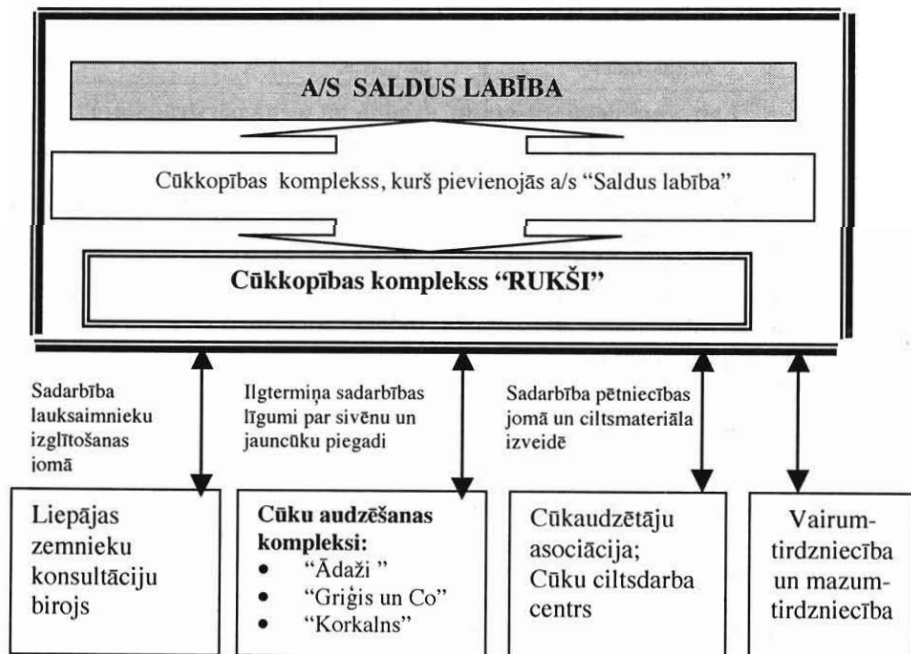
A/S SALDUS LABĪBA

Cūkkopības komplekss, kurš pievienojās a/s "Saldus labība"

Cūkkopības komplekss "RUKŠI"

Sadarbība lauksaimnieku izglītošanas jomā

Ilgtermiņa sadarbības līgumi par sivēnu un jauncūku piegadi

Sadarbība pētniecības jomā un ciltsmateriāla izveidē

Liepājas zemnieku konsultāciju birojs

**Cūku audzēšanas kompleksi:**
- "Ādaži "
- "Griģis un Co"
- "Korkalns"

Cūkaudzētāju asociācija; Cūku ciltsdarba centrs

Vairumtirdzniecība un mazumtirdzniecība